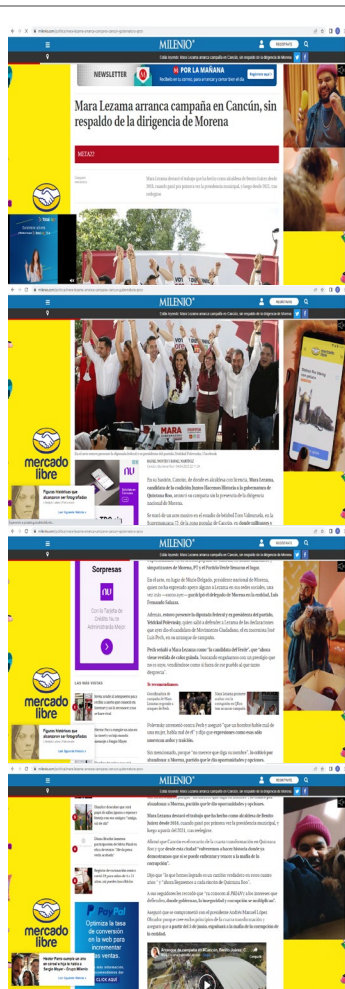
MILENIO

Sitio inventado: Mara Lezama arranca campaña en Cancún, sin respaldo de la dirigencia de Morena

NEWSLETTER

POR LA MAÑANA

Regístrate aquí

Mara Lezama arranca campaña en Cancún, sin respaldo de la dirigencia de Morena

METAZ?

mercado libre

Figuras históricas que alcanzaron ser fotografiadas

Ver Siguiente Historia

MARA

Lo que no sabemos y que sin la dirigencia del partido

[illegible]

En su bastión, Cancún, de donde es alcaldesa con licencia, Mara Lezama, candidata de la coalición Juntos Hacemos Historia a la gubernatura de Quintana Roo, arrancó su campaña sin la presencia de la dirigencia nacional de Morena.

mercado libre

Figuras históricas que alcanzaron ser fotografiadas

Ver Siguiente Historia

MILENIO

Sorpresas

nu

Con la Tarjeta de Crédito Nu te Ahorramos Sorpresas

LAS MÁS VISTAS

mercado libre

Figuras históricas que alcanzaron ser fotografiadas

Ver Siguiente Historia

MILENIO

Mara Lezama destacó el trabajo que ha hecho como alcaldesa de Benito Juárez desde 2018, cuando ganó por primera vez la presidencia municipal, y luego a partir del 2021, con reelegirse.

mercado libre

PayPal

Optimiza la tasa de conversión en la web para incrementar tus ventas.

CLIC AQUÍ

Arranca de campaña en Cancún, Benito Juárez